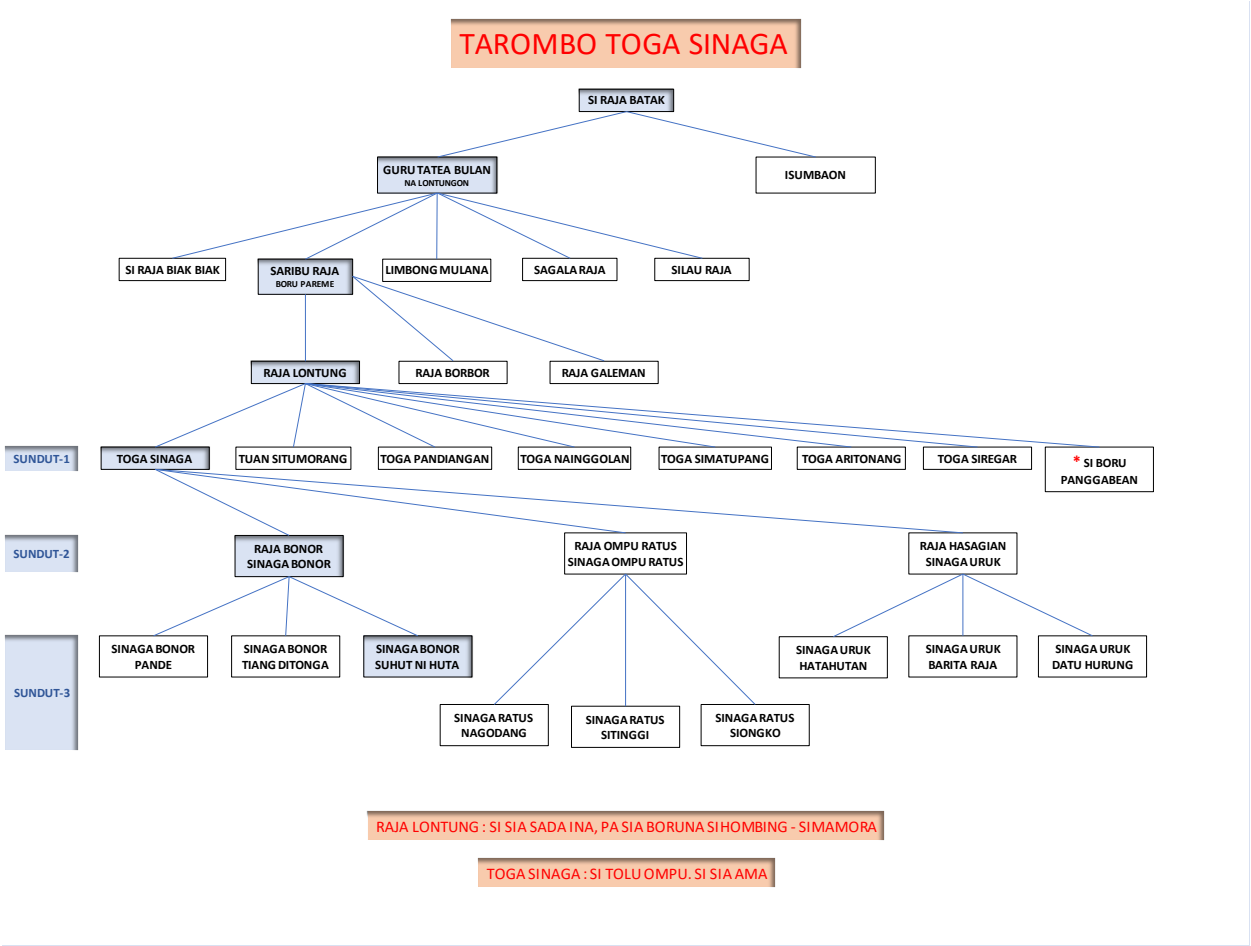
TAROMBO TOGA SINAGA

SI RAJA BATAK

GURU TATEA BULAN
NA LONTUNGON

ISUMBAON

SI RAJA BIAK BIAK

SARIBU RAJA
BORU PAREME

LIMBONG MULANA

SAGALA RAJA

SILAU RAJA

RAJA LONTUNG

RAJA BORBOR

RAJA GALEMAN

SUNDUT-1

TOGA SINAGA

TUAN SITUMORANG

TOGA PANDIANGAN

TOGA NAINGGOLAN

TOGA SIMATUPANG

TOGA ARITONANG

TOGA SIREGAR

* SI BORU PANGGABEAN

SUNDUT-2

RAJA BONOR
SINAGA BONOR

RAJA OMPU RATUS
SINAGA OMPU RATUS

RAJA HASAGIAN
SINAGA URUK

SUNDUT-3

SINAGA BONOR PANDE

SINAGA BONOR TIANG DITONGA

SINAGA BONOR SUHUT NI HUTA

SINAGA RATUS NAGODANG

SINAGA RATUS SITINGGI

SINAGA RATUS SIONGKO

SINAGA URUK HATAHUTAN

SINAGA URUK BARITA RAJA

SINAGA URUK DATU HURUNG

RAJA LONTUNG : SI SIA SADA INA, PA SIA BORUNA SI HOMBING - SIMAMORA

TOGA SINAGA : SI TOLU OMPU. SI SIA AMA